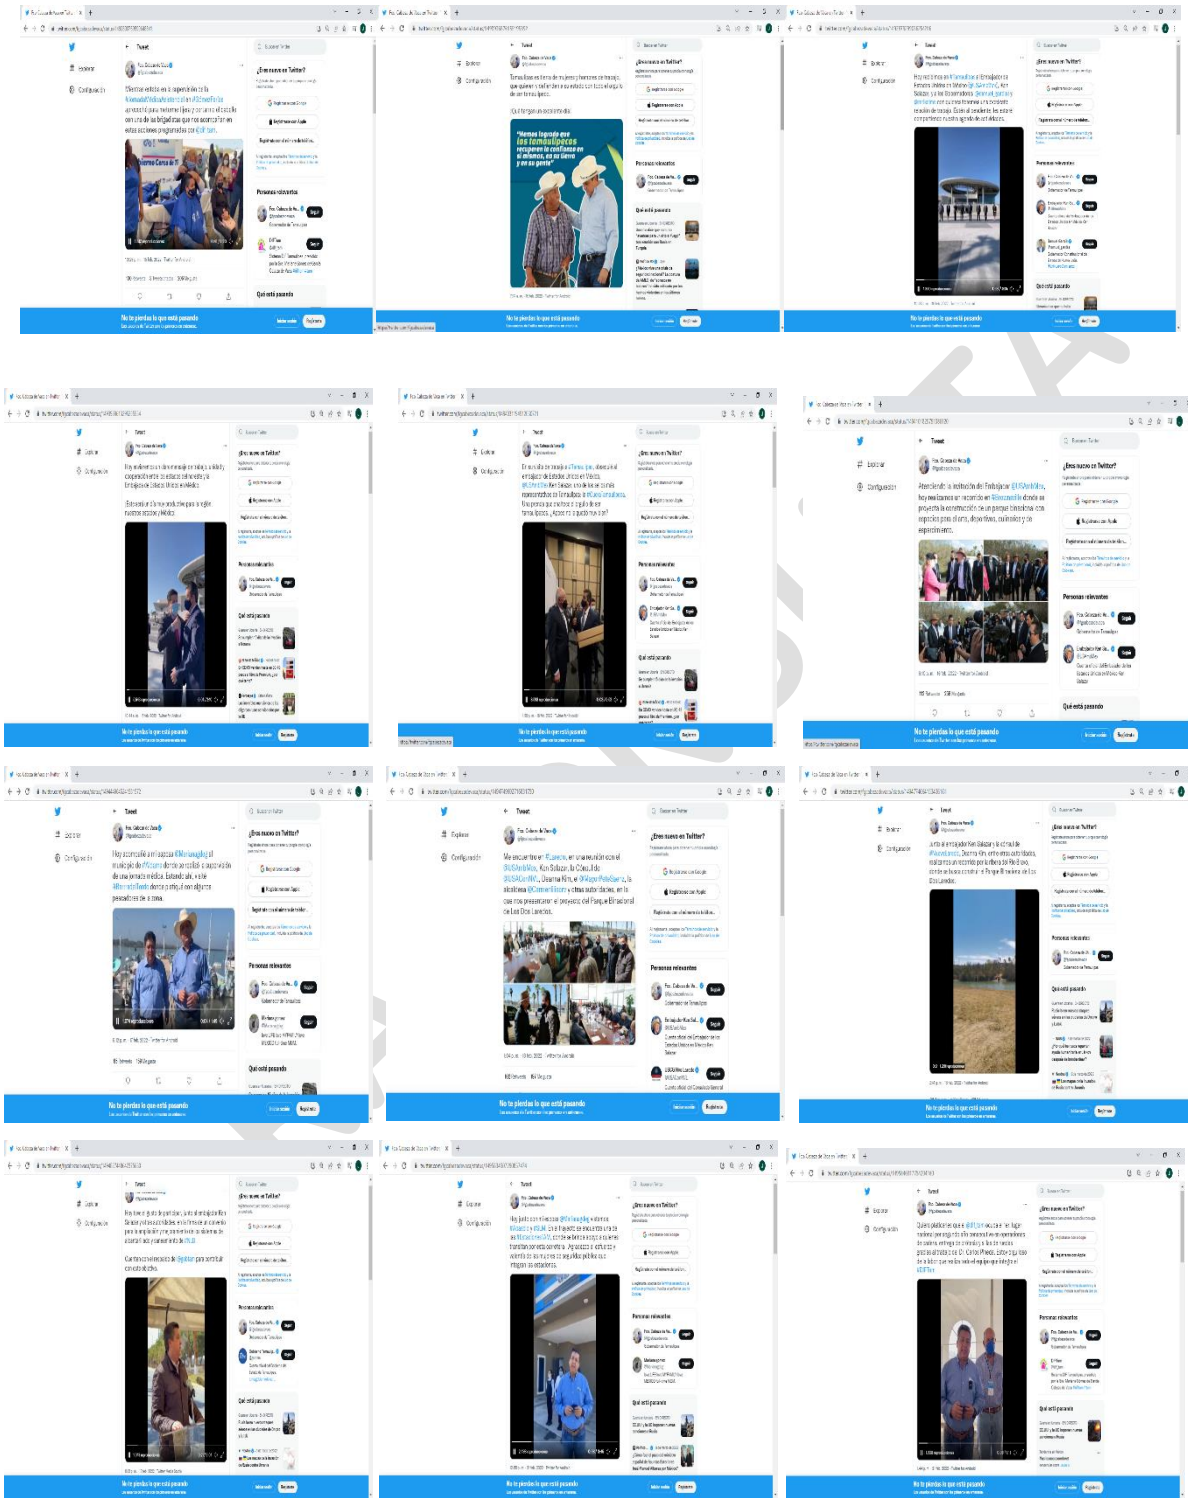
Tweet

Explorar

Configuración

¿Eres nuevo en Twitter?

Registrarse con Google

Registrarse con Apple

Registrarse con el número de teléfono o el correo electrónico

Personas relevantes

Seguir

Qué está pasando

No te pierdas lo que está pasando

Iniciar sesión

Regístrate

"Hemos logrado que los tamaulipecos recuperen la confianza en sí mismos, en su tierra y en su gente"

Tweet

Explorar

Configuración

¿Eres nuevo en Twitter?

Personas relevantes

Qué está pasando

No te pierdas lo que está pasando

Iniciar sesión

Regístrate

Tweet

Explorar

Configuración

¿Eres nuevo en Twitter?

Personas relevantes

Qué está pasando

No te pierdas lo que está pasando

Iniciar sesión

Regístrate